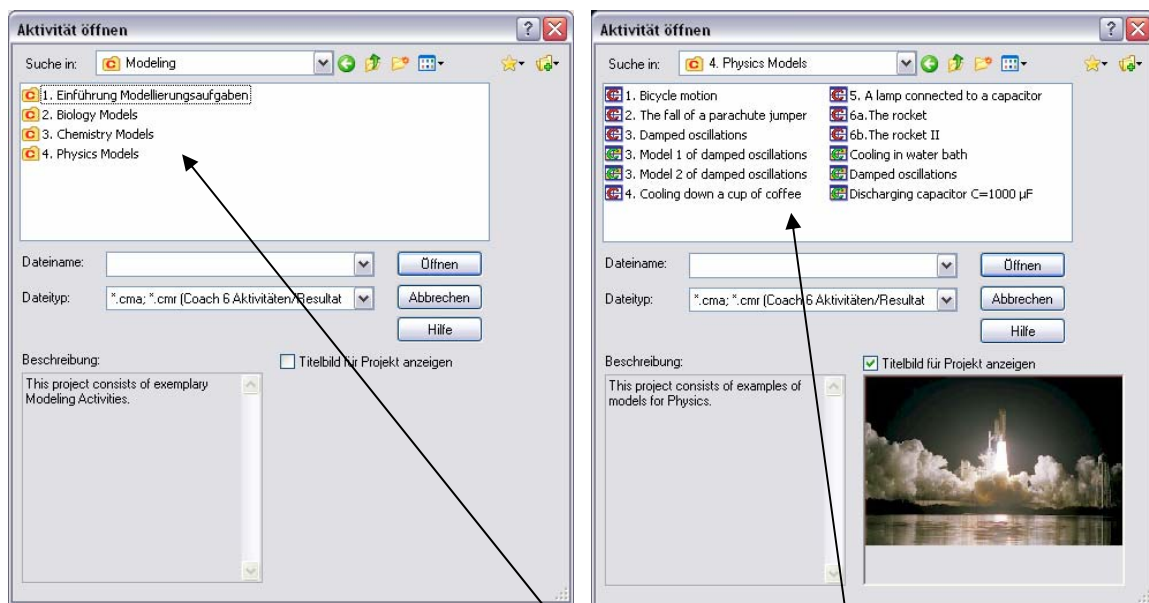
Aktivität öffnen

Suche in: Modeling

1. Einführung Modellierungsaufgaben
2. Biology Models
3. Chemistry Models
4. Physics Models

Dateiname:
Öffnen
Dateityp: *.cma; *.cmr (Coach 6 Aktivitäten/Resultat
Abbrechen
Hilfe

Beschreibung:
Titelbild für Projekt anzeigen

This project consists of exemplary Modeling Activities.

Aktivität öffnen

Suche in: 4. Physics Models

1. Bicycle motion
2. The fall of a parachute jumper
3. Damped oscillations
3. Model 1 of damped oscillations
3. Model 2 of damped oscillations
4. Cooling down a cup of coffee
5. A lamp connected to a capacitor
6a. The rocket
6b. The rocket II
Cooling in water bath
Damped oscillations
Discharging capacitor C=1000 µF

Dateiname:
Öffnen
Dateityp: *.cma; *.cmr (Coach 6 Aktivitäten/Resultat
Abbrechen
Hilfe

Beschreibung:
Titelbild für Projekt anzeigen

This project consists of examples of models for Physics.